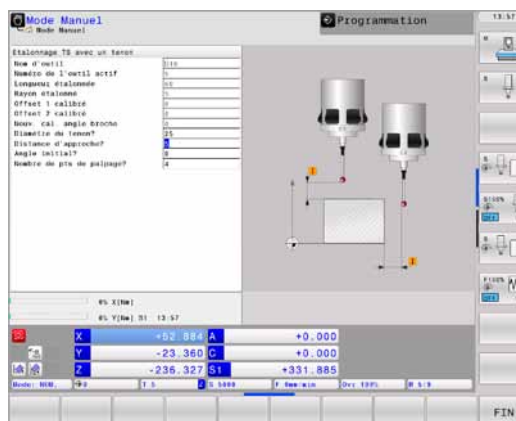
Mode Manuel
Mode Manuel

Programmation

13:57

Etalonnage TS avec un tenon

Nom d'outil | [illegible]
Numéro de l'outil actif | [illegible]
Longueur étalonnée | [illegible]
Rayon étalonné | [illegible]
Offset 1 calibré | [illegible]
Offset 2 calibré | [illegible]
Nouv. cal. angle broche | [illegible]
Diamètre du tenon? | 25
Distance d'approche? | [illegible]
Angle initial? | 0
Nombre de pts de palpage? | 4

0% X[Nm]
0% Y[Nm] S1 13:57

X -52.884 A +0.000
Y -23.360 C +0.000
Z -236.327 S1 +331.885

Mode: NOM. | T 5 | S 5000 | F 0mm/min | Ovr 100% | M 5/9

S100%

F100%

FIN